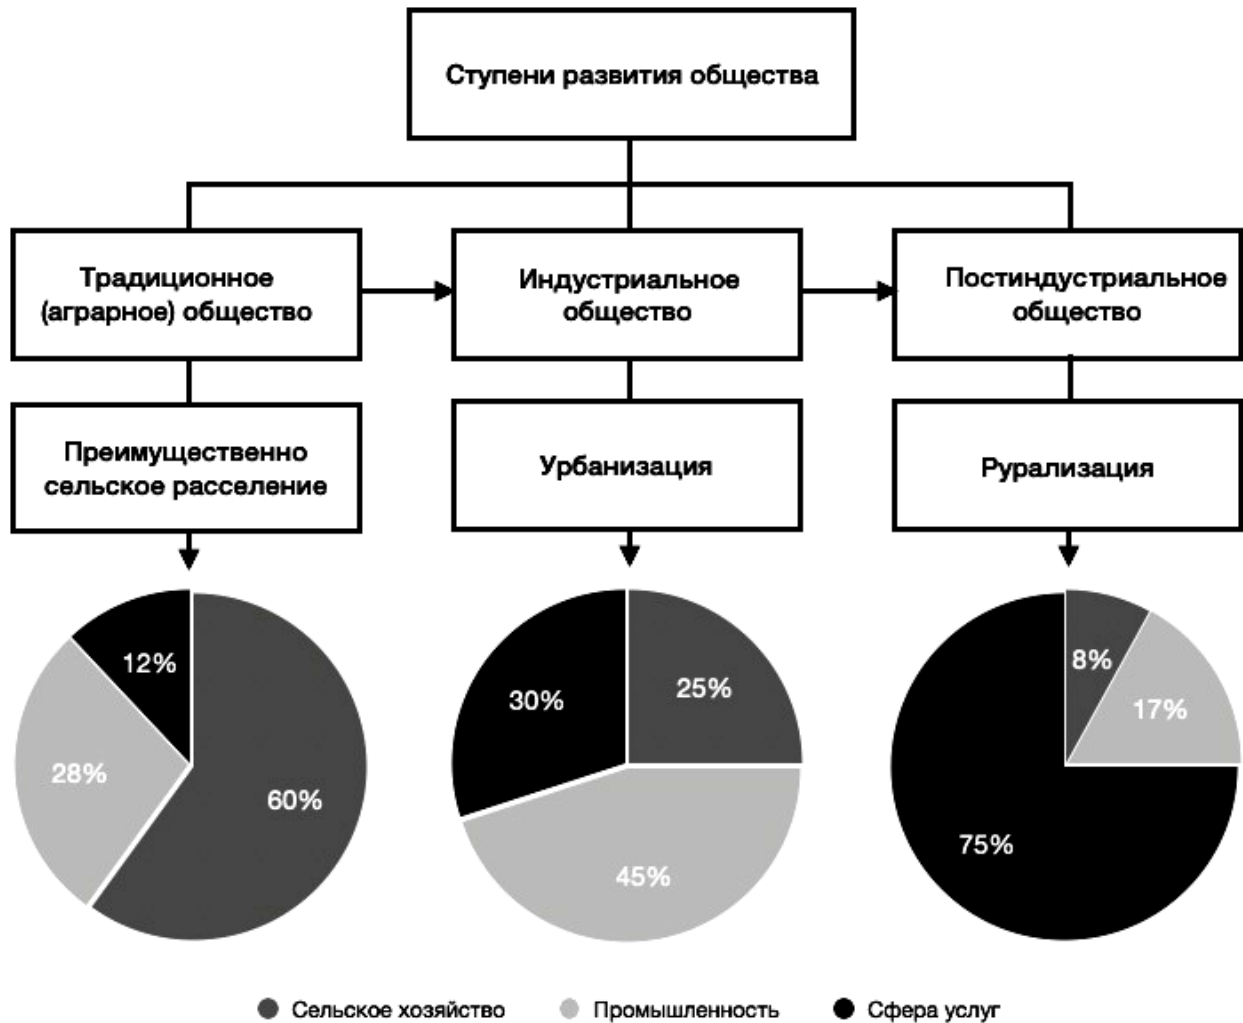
Ступени развития общества

Традиционное (аграрное) общество

Индустриальное общество

Постиндустриальное общество

Преимущественно сельское расселение

Урбанизация

Рурализация

12%
28%
60%

30%
25%
45%

8%
17%
75%

Сельское хозяйство
Промышленность
Сфера услуг